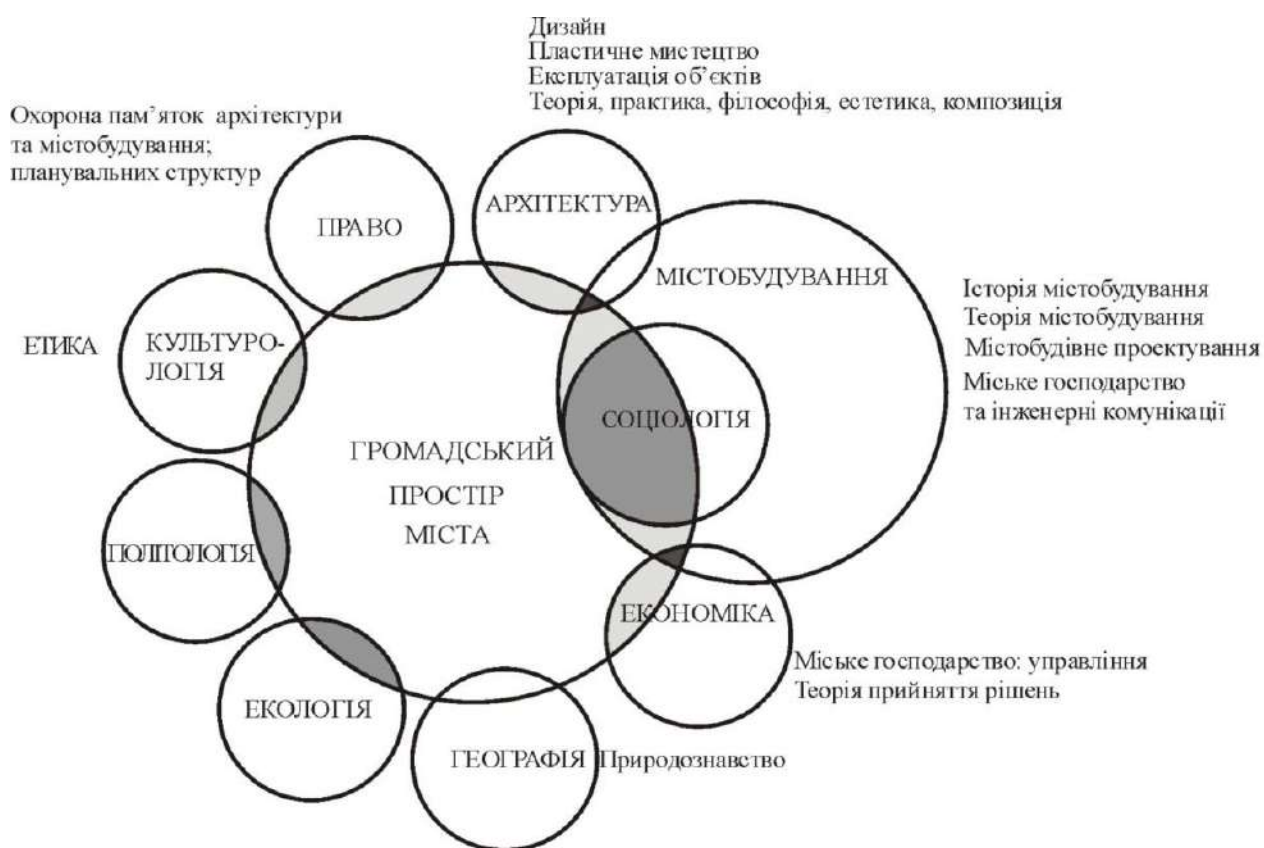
Дизайн
Пластичне мистецтво
Експлуатація об'єктів
Теорія, практика, філософія, естетика, композиція

Охорона пам'яток архітектури та містобудування; планувальних структур

ПРАВО

АРХІТЕКТУРА

МІСТОБУДУВАННЯ

Історія містобудування
Теорія містобудування
Містобудівне проектування
Міське господарство та інженерні комунікації

ЕТИКА

КУЛЬТУРОЛОГІЯ

СОЦІОЛОГІЯ

ГРОМАДСЬКИЙ ПРОСТІР МІСТА

ПОЛІТОЛОГІЯ

ЕКОНОМІКА

Міське господарство: управління
Теорія прийняття рішень

ЕКОЛОГІЯ

ГЕОГРАФІЯ Природознавство